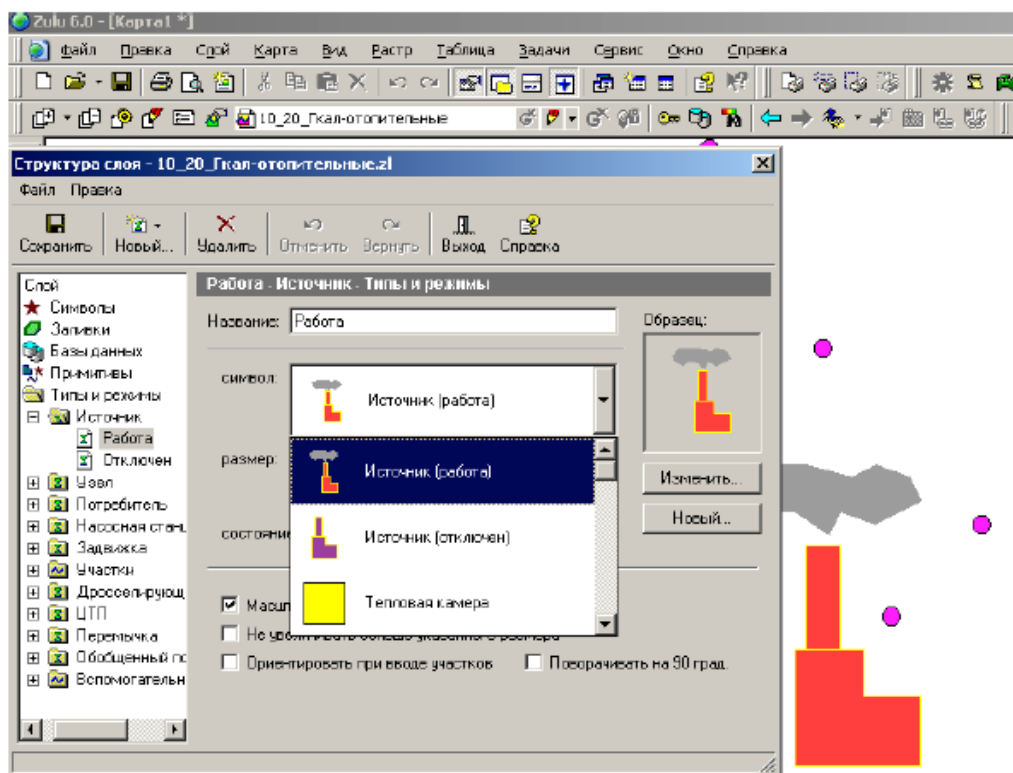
Zulu 6.0 - [Карта1 *]

Файл Правка Слой Карта Вид Растр Таблица Задачи Сервис Окно Справка

10_20_Гкал-отопительные

Структура слоя - 10_20_Гкал-отопительные.zl

Файл Правка

Сохранить Новый... Удалить Отменить Вернуть Выход Справка

Слой
Символы
Записки
Базы данных
Примитивы
Типы и режимы
Источник
Работа
Отключен
Узел
Потребитель
Насосная станц
Задвижка
Участки
Дроссель-редуц
ЦТП
Перемычка
Обобщенный по
Вспомогательн

Работа - Источник - Типы и режимы

Название: Работа

Образец:

символ:

Источник (работа)

размер:

Источник (работа)

Изменить...

Источник (отключен)

Новый...

состояние

Тепловая камера

Масш

Не увеличивать больше указанного размера

Ориентировать при вводе участков

Поворачивать на 90 град.